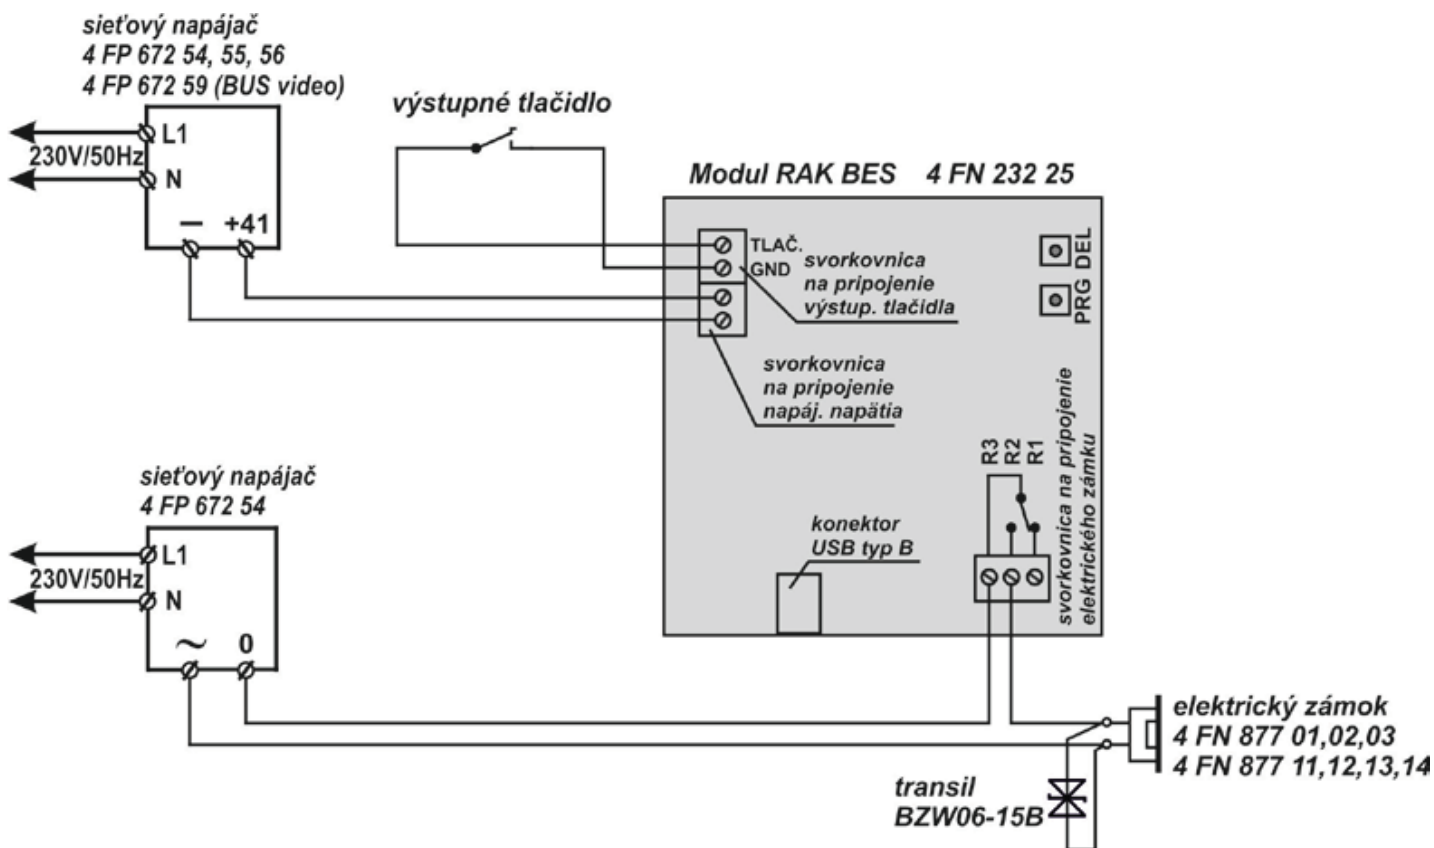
sieťový napájač
4 FP 672 54, 55, 56
4 FP 672 59 (BUS video)

230V/50Hz
L1
N
—
+41

výstupné tlačidlo

Modul RAK BES 4 FN 232 25

TLAČ.
GND
svorkovnica na pripojenie výstup. tlačidla

svorkovnica na pripojenie napáj. napätia

DEL
PRG

R3 R2 R1

svorkovnica na pripojenie elektrického zámku

konektor USB typ B

sieťový napájač
4 FP 672 54

230V/50Hz
L1
N
~
0

elektrický zámok
4 FN 877 01,02,03
4 FN 877 11,12,13,14

transil
BZW06-15B